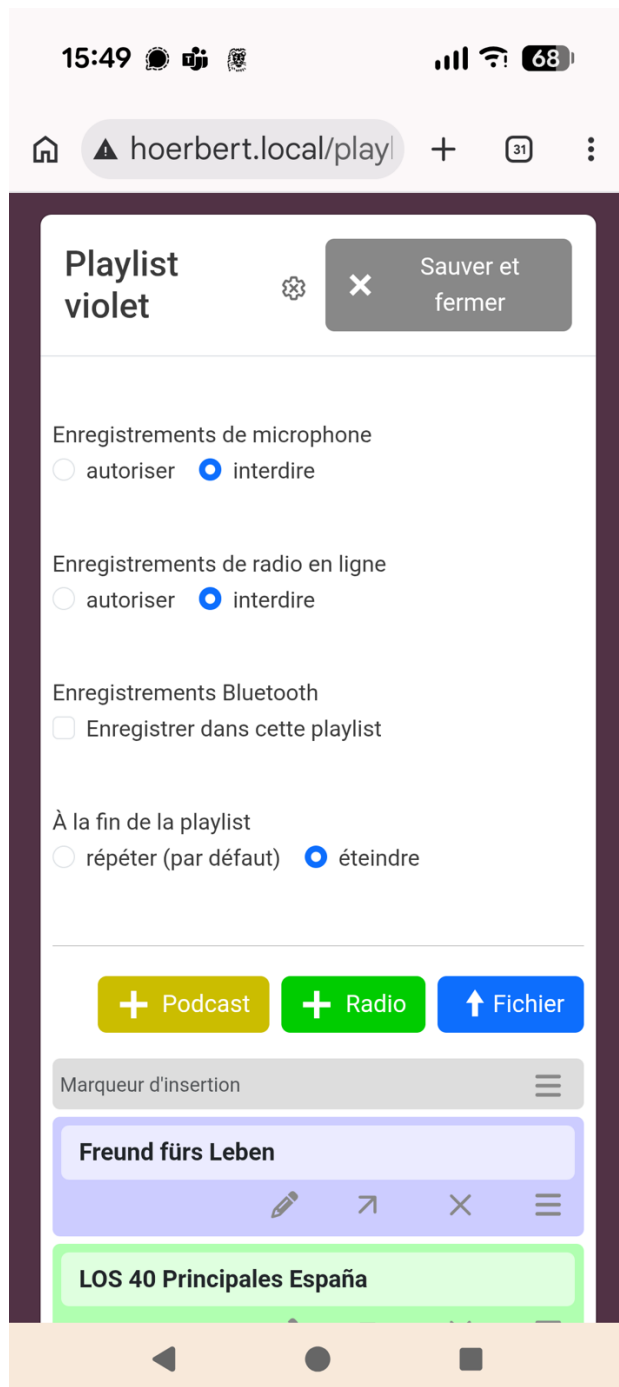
15:49 68

hoerbert.local/playl

31

Playlist violet

Sauver et fermer

Enregistrements de microphone
autoriser interdire

Enregistrements de radio en ligne
autoriser interdire

Enregistrements Bluetooth
Enregistrer dans cette playlist

À la fin de la playlist
répéter (par défaut) éteindre

Podcast Radio Fichier

Marqueur d'insertion

Freund fürs Leben

LOS 40 Principales España